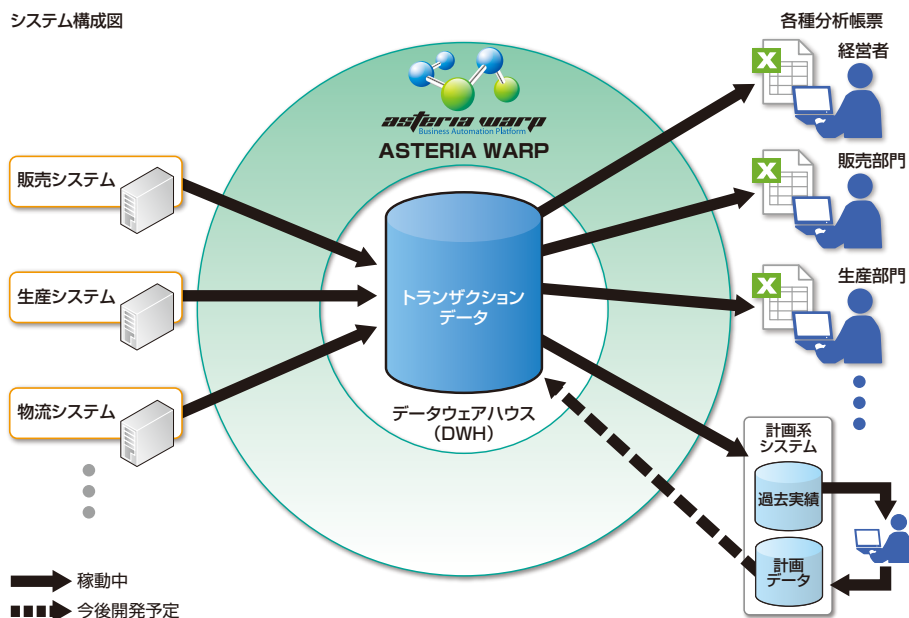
システム構成図

販売システム

生産システム

物流システム

asteria warp
Business Automation Platform
ASTERIA WARP

トランザクション
データ

データウェアハウス
（DWH）

各種分析帳票

経営者

販売部門

生産部門

計画系
システム

過去実績

計画
データ

稼動中

今後開発予定